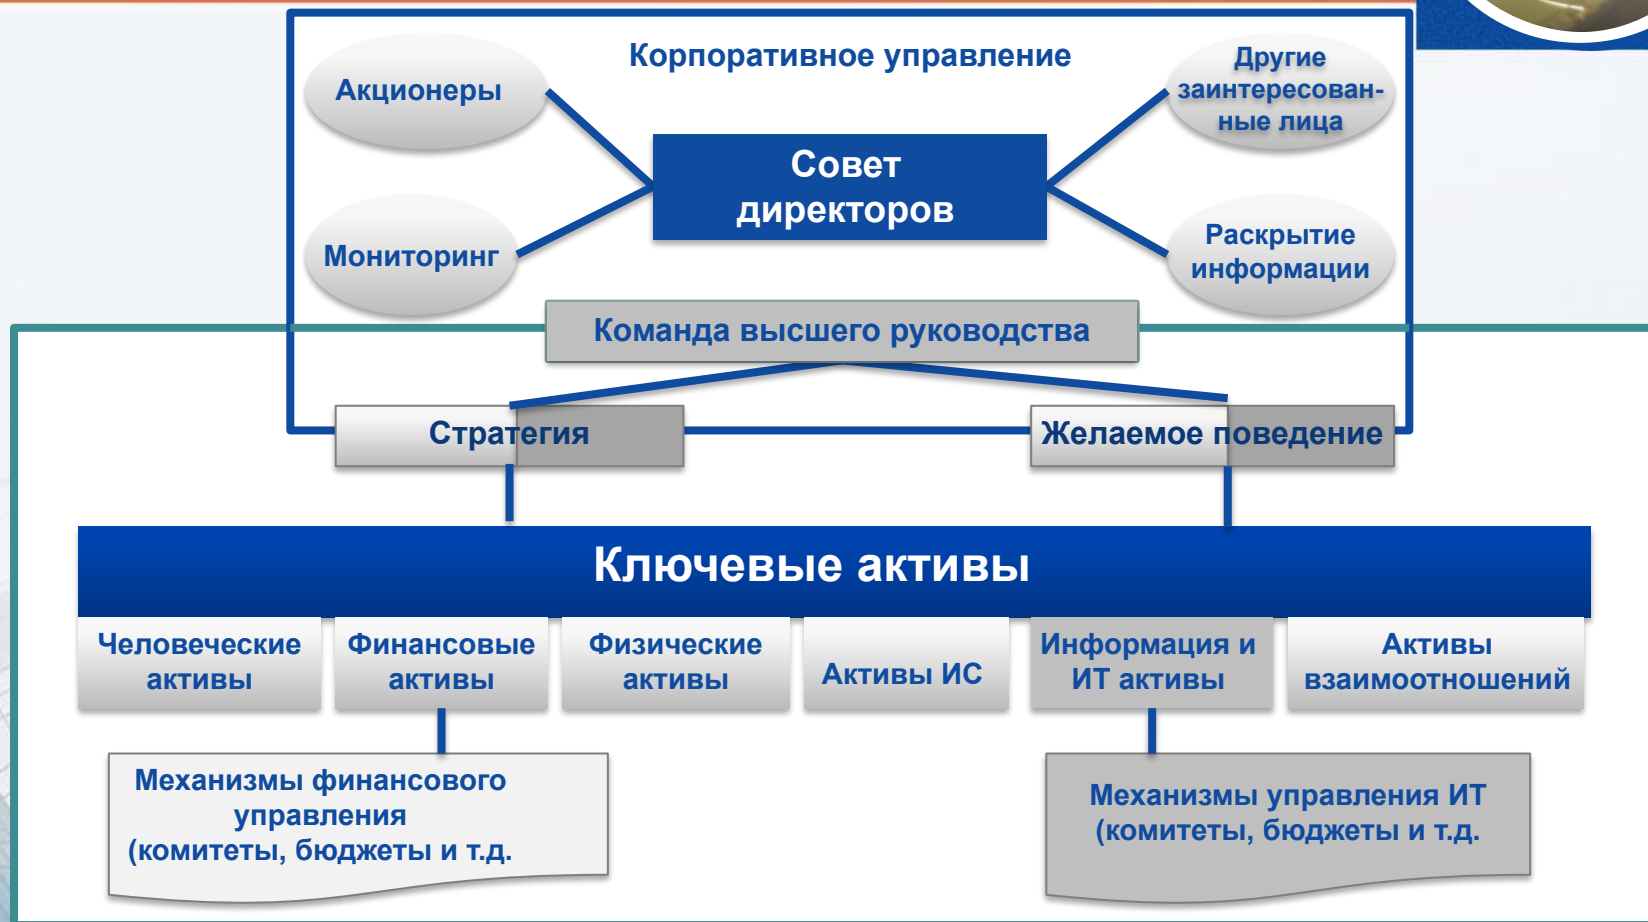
Корпоративное управление

Акционеры

Другие заинтересованные лица

Совет директоров

Мониторинг

Раскрытие информации

Команда высшего руководства

Стратегия

Желаемое поведение

Ключевые активы

Человеческие активы

Финансовые активы

Физические активы

Активы ИС

Информация и ИТ активы

Активы взаимоотношений

Механизмы финансового управления (комитеты, бюджеты и т.д.

Механизмы управления ИТ (комитеты, бюджеты и т.д.